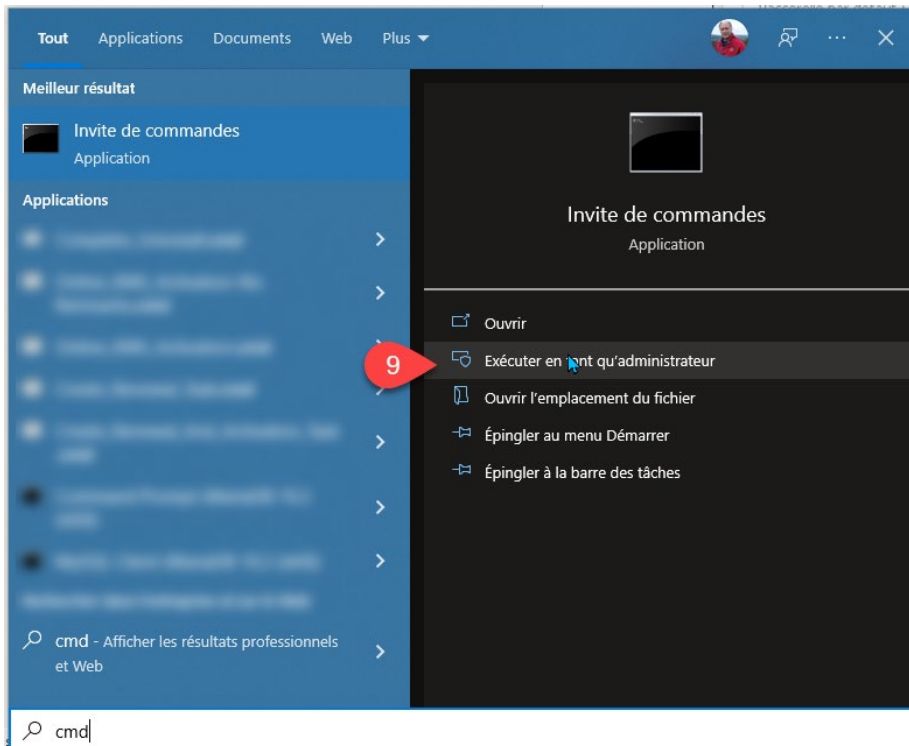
Tout Applications Documents Web Plus

Meilleur résultat

Invite de commandes
Application

Applications

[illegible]

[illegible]

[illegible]

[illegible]

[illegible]

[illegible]

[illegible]

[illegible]

cmd - Afficher les résultats professionnels et Web

Invite de commandes
Application

Ouvrir

9

Exécuter en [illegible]nt qu'administrateur

Ouvrir l'emplacement du fichier

Épingler au menu Démarrer

Épingler à la barre des tâches

cmd